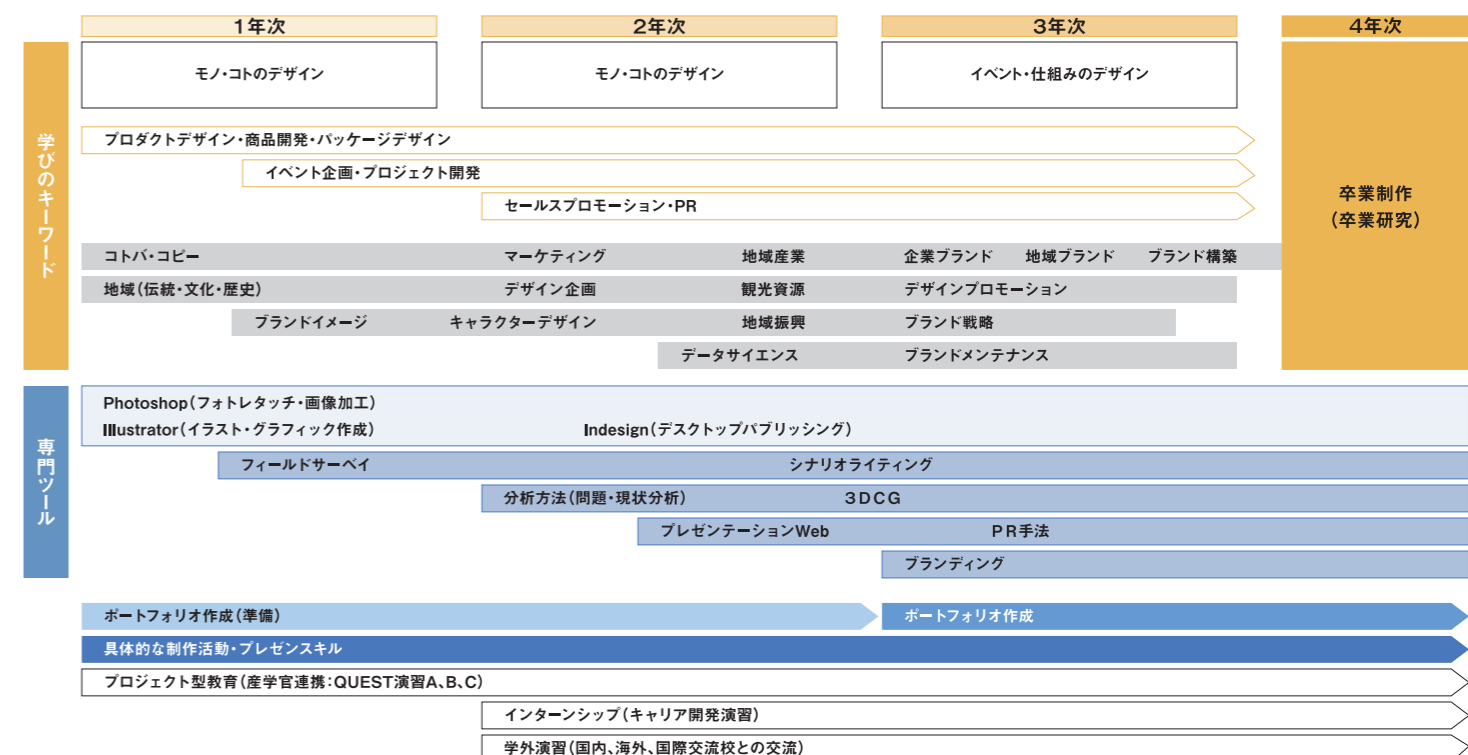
1年次

2年次

3年次

4年次

モノ・コトのデザイン

モノ・コトのデザイン

イベント・仕組みのデザイン

学びのキーワード

プロダクトデザイン・商品開発・パッケージデザイン

イベント企画・プロジェクト開発

セールスプロモーション・PR

卒業制作
（卒業研究）

コトバ・コピー

マーケティング

地域産業

企業ブランド

地域ブランド

ブランド構築

地域（伝統・文化・歴史）

デザイン企画

観光資源

デザインプロモーション

ブランドイメージ

キャラクターデザイン

地域振興

ブランド戦略

データサイエンス

ブランドメンテナンス

専門ツール

Photoshop（フォトレタッチ・画像加工）

Illustrator（イラスト・グラフィック作成）

Indesign（デスクトップパブリッシング）

フィールドサーベイ

シナリオライティング

分析方法（問題・現状分析）

3DCG

プレゼンテーションWeb

PR手法

ブランディング

ポートフォリオ作成（準備）

ポートフォリオ作成

具体的な制作活動・プレゼンスキル

プロジェクト型教育（産学官連携：QUEST演習A、B、C）

インターンシップ（キャリア開発演習）

学外演習（国内、海外、国際交流校との交流）